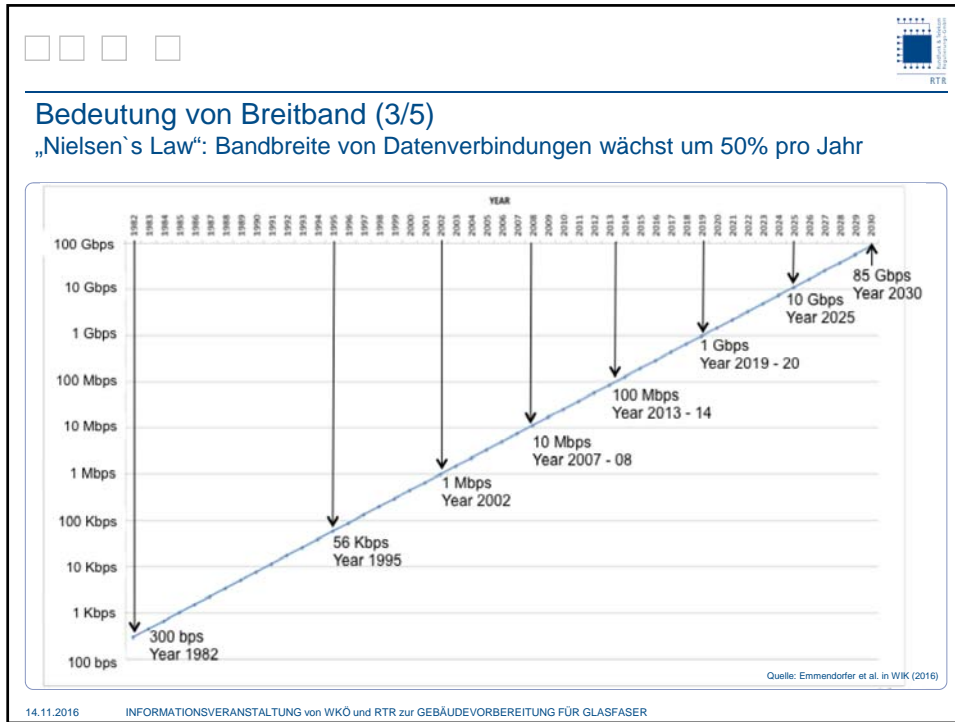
RTR

Bedeutung von Breitband (3/5)

„Nielsen`s Law“: Bandbreite von Datenverbindungen wächst um 50% pro Jahr

YEAR

1982 1983 1984 1985 1986 1987 1988 1989 1990 1991 1992 1993 1994 1995 1996 1997 1998 1999 2000 2001 2002 2003 2004 2005 2006 2007 2008 2009 2010 2011 2012 2013 2014 2015 2016 2017 2018 2019 2020 2021 2022 2023 2024 2025 2026 2027 2028 2029 2030

100 Gbps
10 Gbps
1 Gbps
100 Mbps
10 Mbps
1 Mbps
100 Kbps
10 Kbps
1 Kbps
100 bps

300 bps
Year 1982

56 Kbps
Year 1995

1 Mbps
Year 2002

10 Mbps
Year 2007 - 08

100 Mbps
Year 2013 - 14

1 Gbps
Year 2019 - 20

10 Gbps
Year 2025

85 Gbps
Year 2030

Quelle: Emmendorfer et al. in WIK (2016)

14.11.2016 INFORMATIONSVERANSTALTUNG von WKÖ und RTR zur GEBÄUDEVORBEREITUNG FÜR GLASFASER